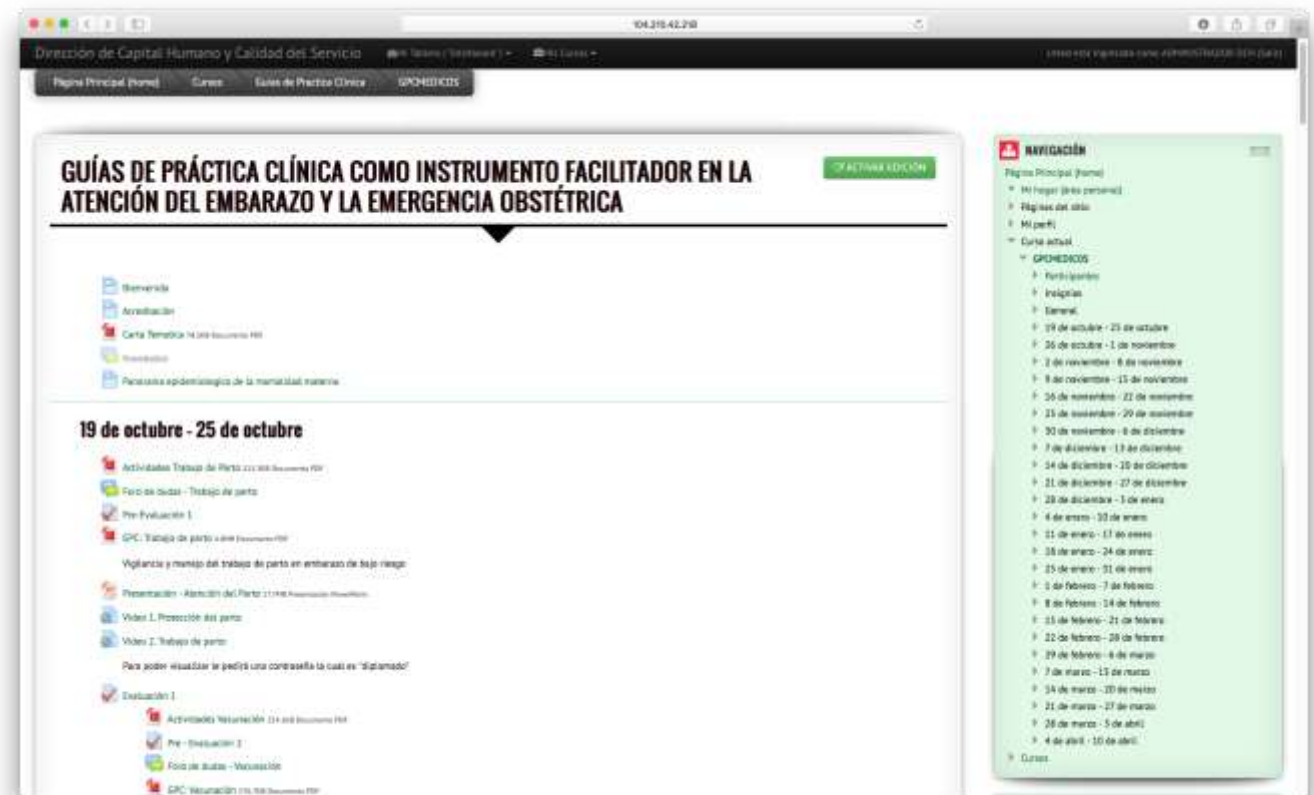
104.215.42.218

Dirección de Capital Humano y Calidad del Servicio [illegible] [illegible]

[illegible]

Página Principal (home) Cursos Guías de Práctica Clínica GPCMEDICOS

GUÍAS DE PRÁCTICA CLÍNICA COMO INSTRUMENTO FACILITADOR EN LA ATENCIÓN DEL EMBARAZO Y LA EMERGENCIA OBSTÉTRICA

ACTIVAR EDICIÓN

Bienvenida
Acreditación
Carta Temática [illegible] Documento PDF
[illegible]
Panorama epidemiologico de la mortalidad materna

19 de octubre - 25 de octubre

Actividades Trabajo de Parto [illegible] Documento PDF
Foro de dudas - Trabajo de parto
Pre-Evaluación 1
GPC: Trabajo de parto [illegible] Documento PDF
Vigilancia y manejo del trabajo de parto en embarazo de bajo riesgo
Presentación - Atención del Parto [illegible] Presentación PowerPoint
Video 1. Protección del parto
Video 2. Trabajo de parto
Para poder visualizar le pedirá una contraseña la cual es "diplomado"
Evaluación 1
Actividades Vacunación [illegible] Documento PDF
Pre - Evaluación 2
Foro de dudas - Vacunación
GPC: Vacunación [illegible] Documento PDF

NAVEGACIÓN
Página Principal (home)
Mi hogar (área personal)
Páginas del sitio
Mi perfil
Curso actual
GPCMEDICOS
Participantes
Insignias
General
19 de octubre - 25 de octubre
26 de octubre - 1 de noviembre
2 de noviembre - 8 de noviembre
9 de noviembre - 15 de noviembre
16 de noviembre - 22 de noviembre
23 de noviembre - 29 de noviembre
30 de noviembre - 6 de diciembre
7 de diciembre - 13 de diciembre
14 de diciembre - 20 de diciembre
21 de diciembre - 27 de diciembre
28 de diciembre - 3 de enero
4 de enero - 10 de enero
11 de enero - 17 de enero
18 de enero - 24 de enero
25 de enero - 31 de enero
1 de febrero - 7 de febrero
8 de febrero - 14 de febrero
15 de febrero - 21 de febrero
22 de febrero - 28 de febrero
29 de febrero - 6 de marzo
7 de marzo - 13 de marzo
14 de marzo - 20 de marzo
21 de marzo - 27 de marzo
28 de marzo - 3 de abril
4 de abril - 10 de abril
Cursos